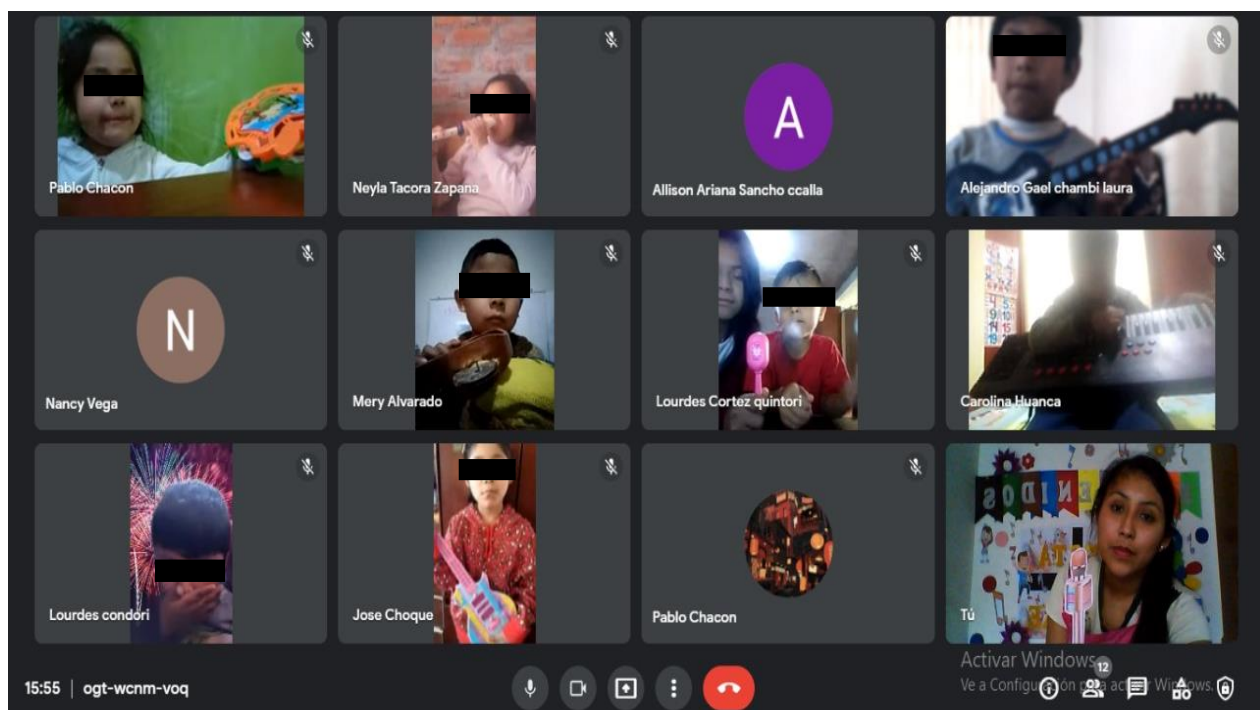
Pablo Chacon
Neyla Tacora Zapana
A
Allison Ariana Sancho ccalla
Alejandro Gael chambi laura
N
Nancy Vega
Mery Alvarado
Lourdes Cortez quintori
Carolina Huanca
Lourdes condori
Jose Choque
Pablo Chacon
Tú
15:55 | ogt-wcnm-voq
Activar Windows
Ve a Configu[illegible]ón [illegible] ac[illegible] Wi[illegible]ows.
12